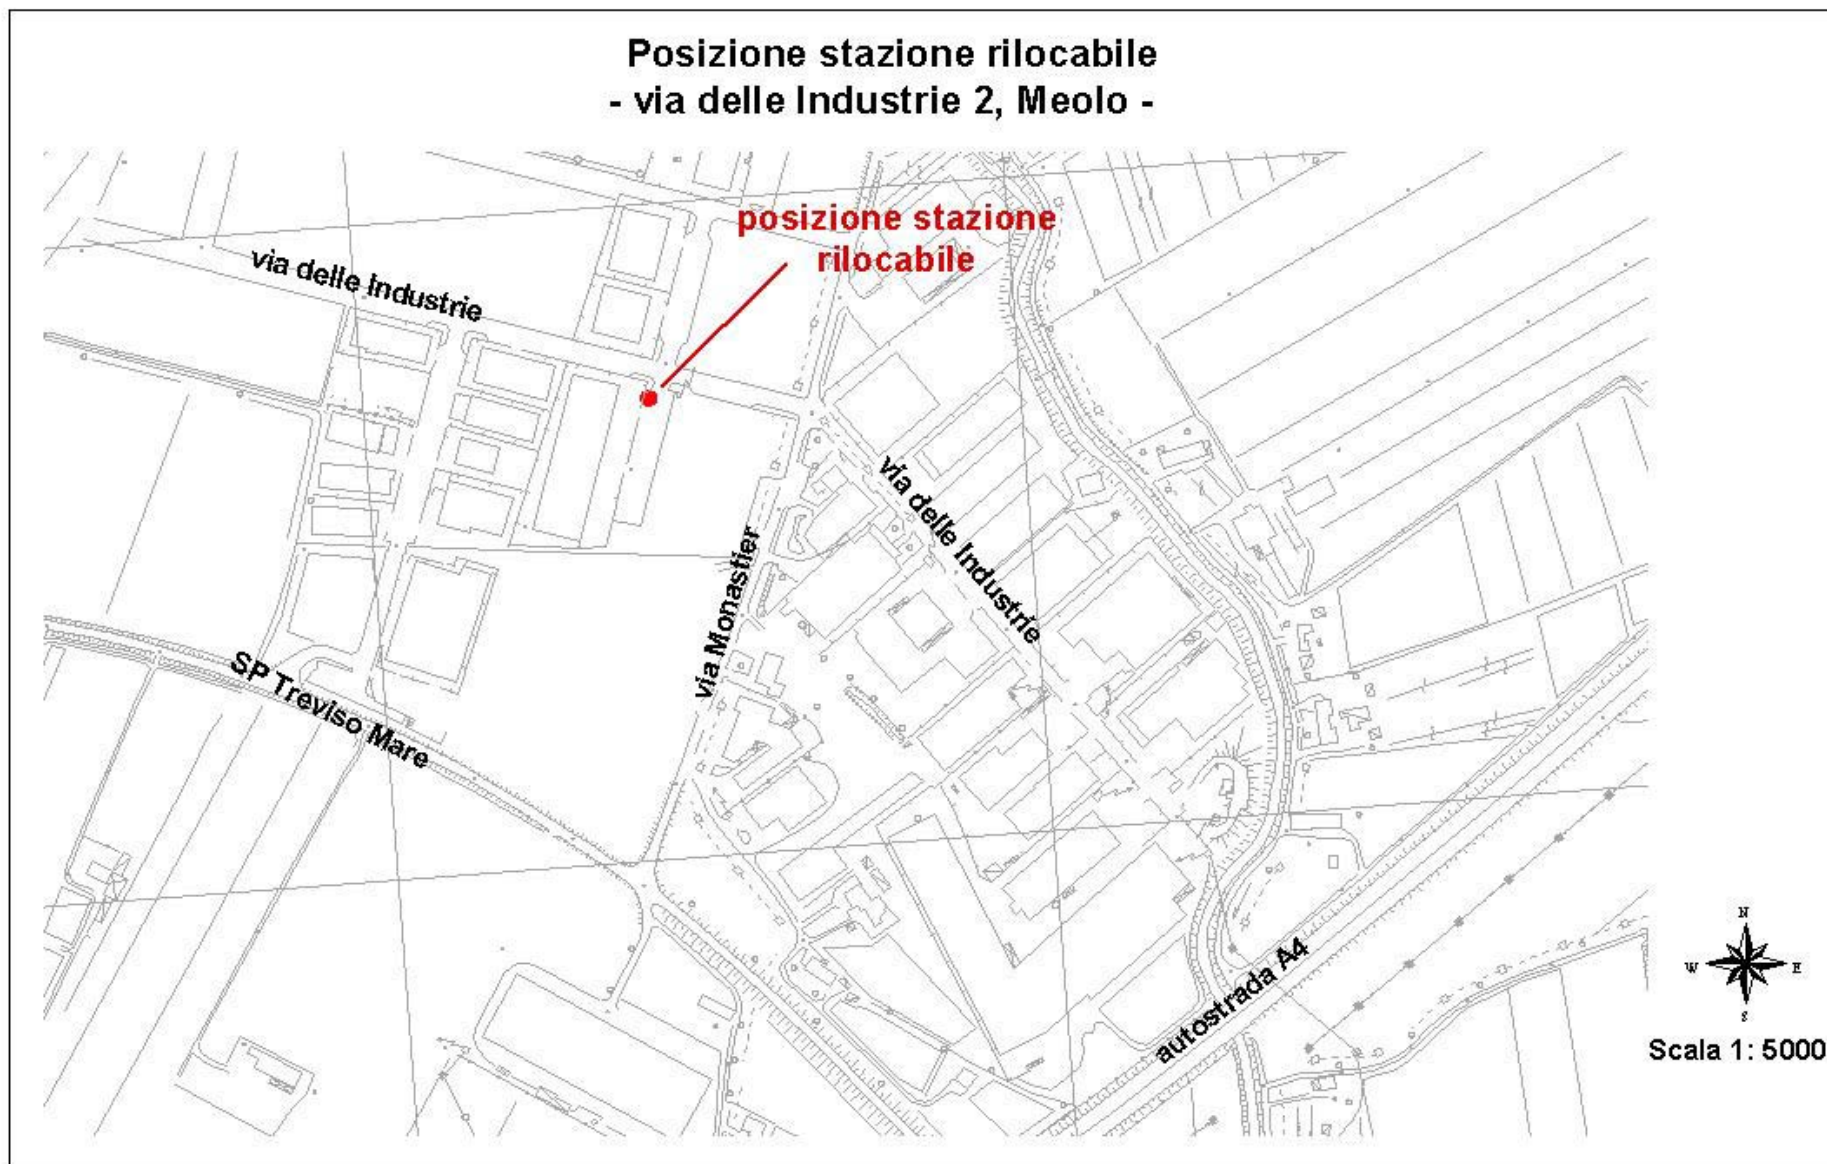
Posizione stazione rilocabile
- via delle Industrie 2, Meolo -

posizione stazione rilocabile

via delle Industrie

via delle Industrie

via Monastier

SP Treviso Mare

autostrada A4

N
W
E
S

Scala 1: 5000